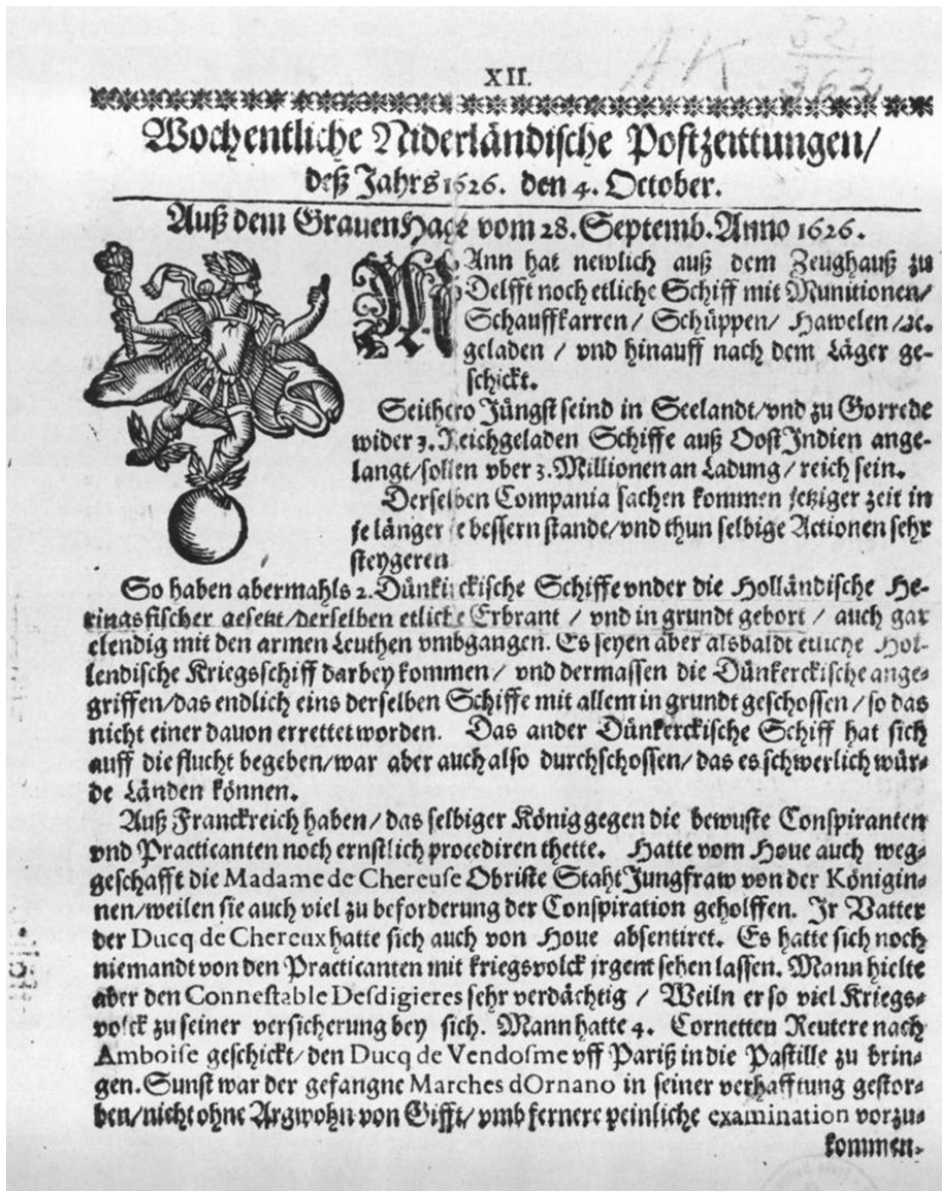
XII.

AK $\frac{52}{362}$

Wochentliche Niderländische Postzeittungen/ deß Jahrs 1626. den 4. October.

Auß dem GrauenHage vom 28. Septemb. Anno 1626.

MAnn hat newlich auß dem Zeughauß zu Delfft noch etliche Schiff mit Munitionen/ Schauffkarren/ Schüppen/ Hawelen/ &c. geladen / vnd hinauff nach dem Läger geschickt.

Seithero Jüngst seind in Seelandt/ vnd zu Gorrede wider 3. Reichgeladen Schiffe auß Ost Indien angelangt/ sollen vber 3. Millionen an Ladung / reich sein.

Derselben Compania sachen kommen jetziger zeit in je länger je bessern stande/ vnd thun selbige Actionen sehr steygeren

So haben abermahls 2. Dünkirckische Schiffe vnder die Holländische Heringsfischer gesetzt/ derselben etliche Erbrant / vnd in grundt gebort / auch gar elendig mit den armen Leuthen vmbgangen. Es seyen aber alsbaldt etliche Hollendische Kriegsschiff darbey kommen / vnd dermassen die Dünkerckische angegriffen/ das endlich eins derselben Schiffe mit allem in grundt geschossen / so das nicht einer dauon errettet worden. Das ander Dünkerckische Schiff hat sich auff die flucht begeben/ war aber auch also durchschossen/ das es schwerlich würde Länden können.

Auß Franckreich haben / das selbiger König gegen die bewuste Conspiranten vnd Practicanten noch ernstlich procediren thette. Hatte vom Houe auch weggeschafft die Madame de Chereuse Obriste Staht Jungfraw von der Königinnen/ weilen sie auch viel zu beforderung der Conspiration geholffen. Jr Vatter der Ducq de Chereux hatte sich auch von Houe absentiret. Es hatte sich noch niemandt von den Practicanten mit kriegsvolck jrgent sehen lassen. Mann hielte aber den Connestable Desdigieres sehr verdächtig / Weiln er so viel Kriegsvolck zu seiner versicherung bey sich. Mann hatte 4. Cornetten Reutere nach Amboise geschickt/ den Ducq de Vendosme vff Pariß in die Pastille zu bringen. Sunst war der gefangne Marches d'Ornano in seiner verhafftung gestorben/ nicht ohne Argwohn von Gifft/ vmb fernere peinliche examination vorzukommen.